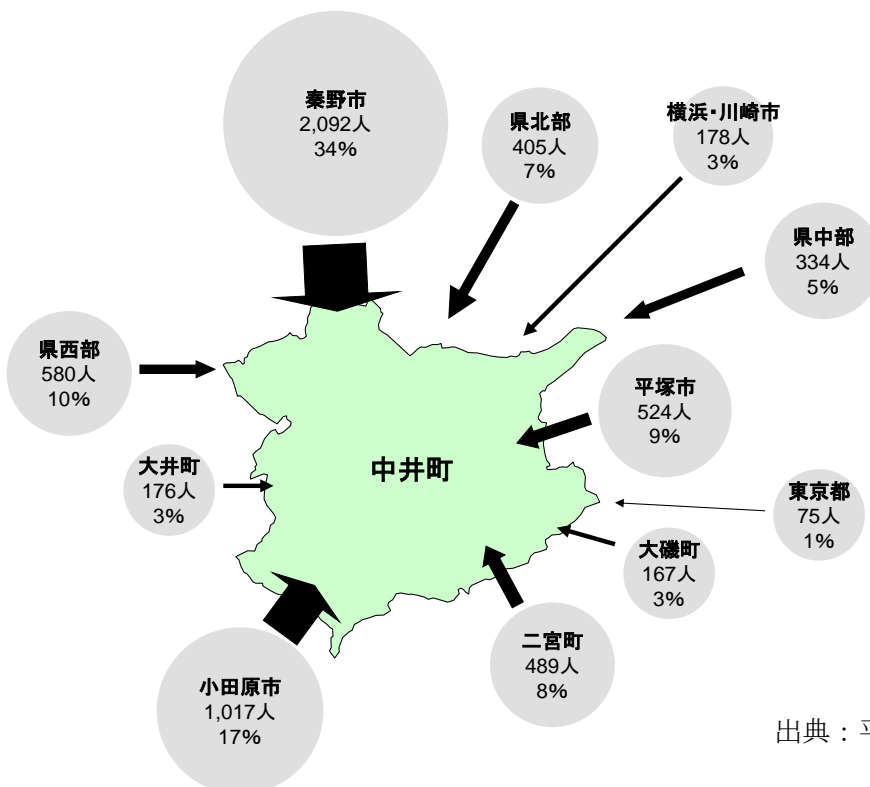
秦野市
2,092人
34%

県北部
405人
7%

横浜･川崎市
178人
3%

県中部
334人
5%

県西部
580人
10%

平塚市
524人
9%

大井町
176人
3%

中井町

東京都
75人
1%

大磯町
167人
3%

二宮町
489人
8%

小田原市
1,017人
17%

出典：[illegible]